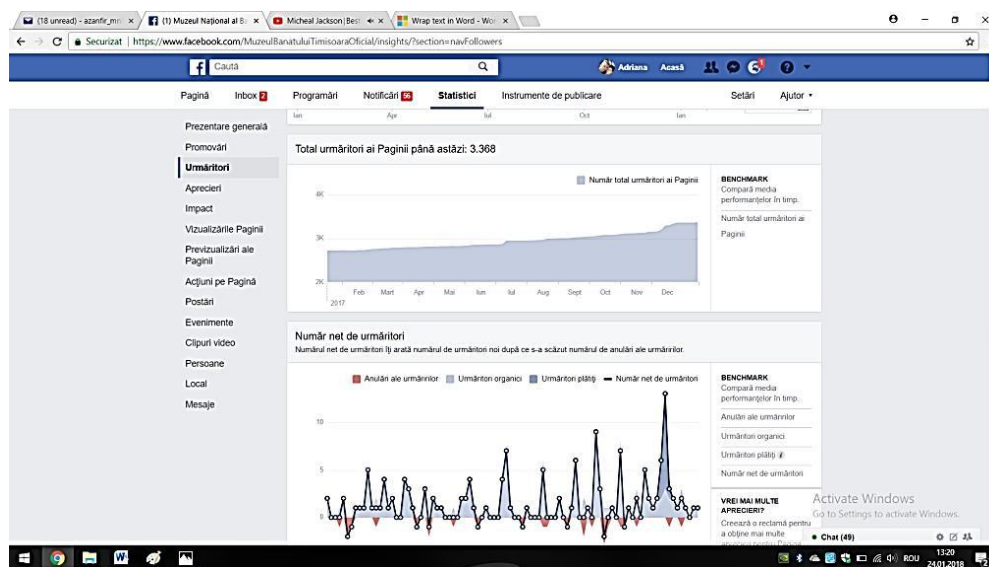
(18 unread) - azanfir_mri × (1) Muzeul Național al Ba × Micheal Jackson | Best × Wrap text in Word - Wor ×

Securizat | https://www.facebook.com/MuzeulBanatuluiTimisoaraOficial/insights/?section=navFollowers

Caută

Adriana Acasă

Pagină Inbox 2 Programări Notificări 56 Statistici Instrumente de publicare Setări Ajutor

Ian Apr Iul Oct Ian

Prezentare generală
Promovări
Urmăritori
Aprecieri
Impact
Vizualizările Paginii
Previzualizări ale Paginii
Acțiuni pe Pagină
Postări
Evenimente
Clipuri video
Persoane
Local
Mesaje

Total urmăritori ai Paginii până astăzi: 3.368

Număr total urmăritori ai Paginii

4K
3K
2K

Feb Mart Apr Mai Iun Iul Aug Sept Oct Nov Dec
2017

BENCHMARK
Compară media performanțelor în timp.
Număr total urmăritori ai Paginii

Număr net de urmăritori
Numărul net de urmăritori îți arată numărul de urmăritori noi după ce s-a scăzut numărul de anulări ale urmăririlor.

Anulări ale urmăririlor Urmăritori organici Urmăritori plătiți Număr net de urmăritori

10
5
0

BENCHMARK
Compară media performanțelor în timp.
Anulări ale urmăririlor
Urmăritori organici
Urmăritori plătiți
Număr net de urmăritori

VREI MAI MULTE APRECIERI?
Creează o reclamă pentru a obține mai multe

Activate Windows
Go to Settings to activate Windows.

Chat (49)

ROU 13:20 24.01.2018